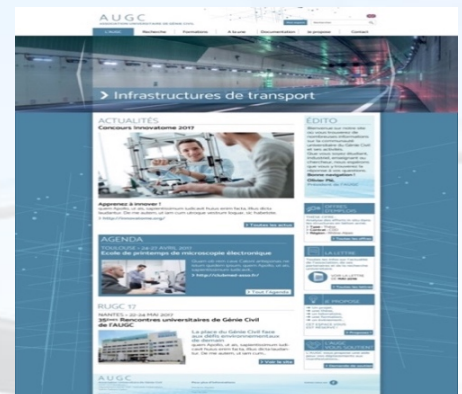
AUGC

L'AUGC Recherche Formations À la une Documentation Je propose Contact

> Infrastructures de transport

ACTUALITÉS
Concours Innovatome 2017

Apprenez à innover !

> Toutes les actus

AGENDA
TOULOUSE – Du 21 AVRIL 2017
École de printemps de microscopie électronique

> Tout l'agenda

RUGC 17
NANTES – 22-24 MAI 2017
35èmes Rencontres universitaires de Génie Civil de l'AUGC

La place du Génie Civil face aux défis environnementaux de demain

> Voir le site

ÉDITO

Bonne navigation !

OFFRES D'EMPLOI

LA LETTRE

JE PROPOSE

> Je propose

AUGC